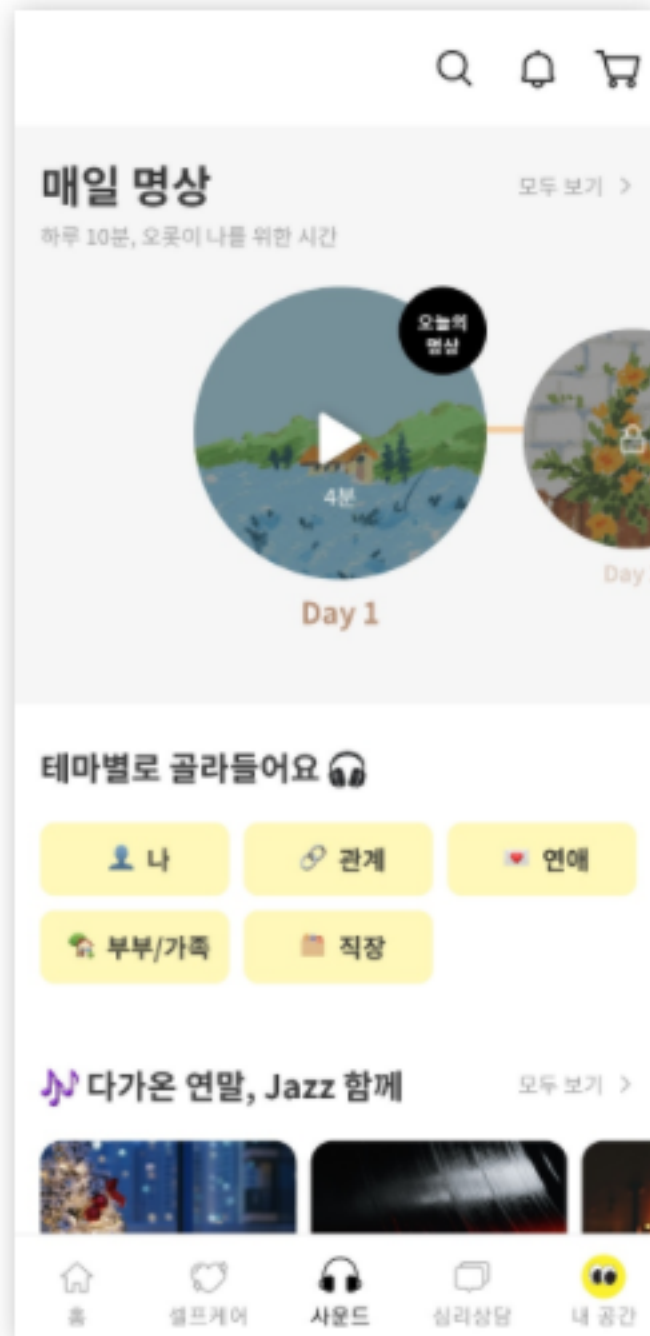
매일 명상

모두 보기 >

하루 10분, 오롯이 나를 위한 시간

오늘의 명상

4분

Day 1

Day

테마별로 골라들어요

나

관계

연애

부부/가족

직장

다가온 연말, Jazz 함께

모두 보기 >

홈

셀프케어

사운드

심리상담

내 공간